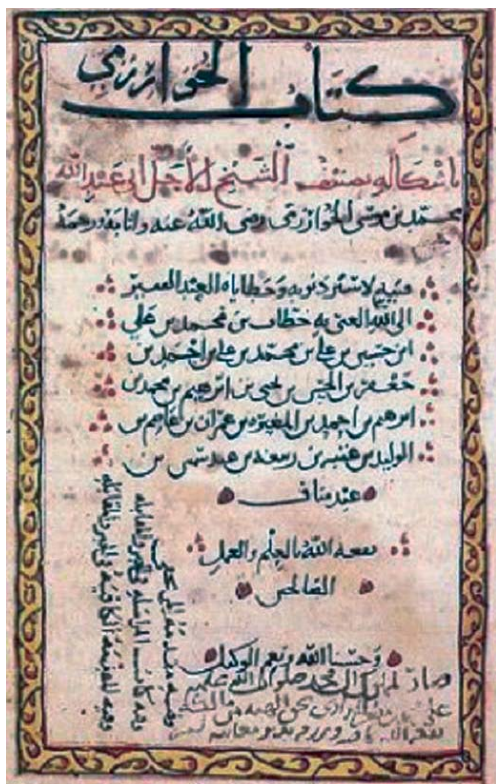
كتاب الخوارزمي

باشكال وصنف الشيخ الاجل ابو عبد الله
محمد بن موسى الخوارزمي رضي الله عنه والله بحمد

فيه لاستر دنوبه وخطاياه العبد العبير
الى الله الغني به خطاب بن محمد بن علي
ابن حسين بن علي بن محمد بن علي بن احمد بن
جعفر بن الحسن بن علي بن ابراهيم بن محمد بن
ابرهيم بن احمد بن المغيرة بن عمران بن عاصم بن
الوليد بن عتبة بن ربيعة بن عبد شمس بن
عبد مناف

نفعه الله بالعلم والعمل
الصالحين

وحسبنا الله ونعم الوكيل
وصلى الله على محمد وآله
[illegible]

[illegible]